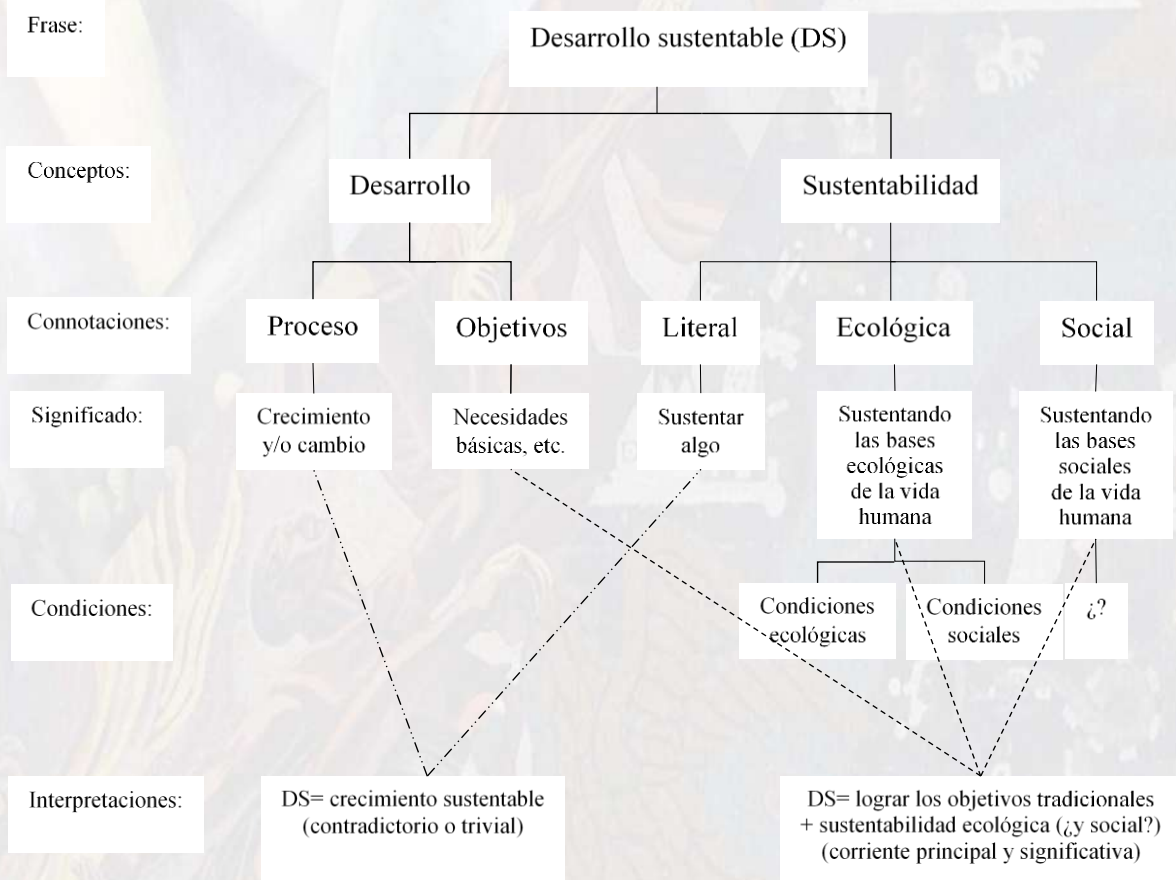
Frase:

Desarrollo sustentable (DS)

Conceptos:

Desarrollo

Sustentabilidad

Connotaciones:

Proceso

Objetivos

Literal

Ecológica

Social

Significado:

Crecimiento y/o cambio

Necesidades básicas, etc.

Sustentar algo

Sustentando las bases ecológicas de la vida humana

Sustentando las bases sociales de la vida humana

Condiciones:

Condiciones ecológicas

Condiciones sociales

¿?

Interpretaciones:

DS= crecimiento sustentable (contradictorio o trivial)

DS= lograr los objetivos tradicionales + sustentabilidad ecológica (¿y social?) (corriente principal y significativa)